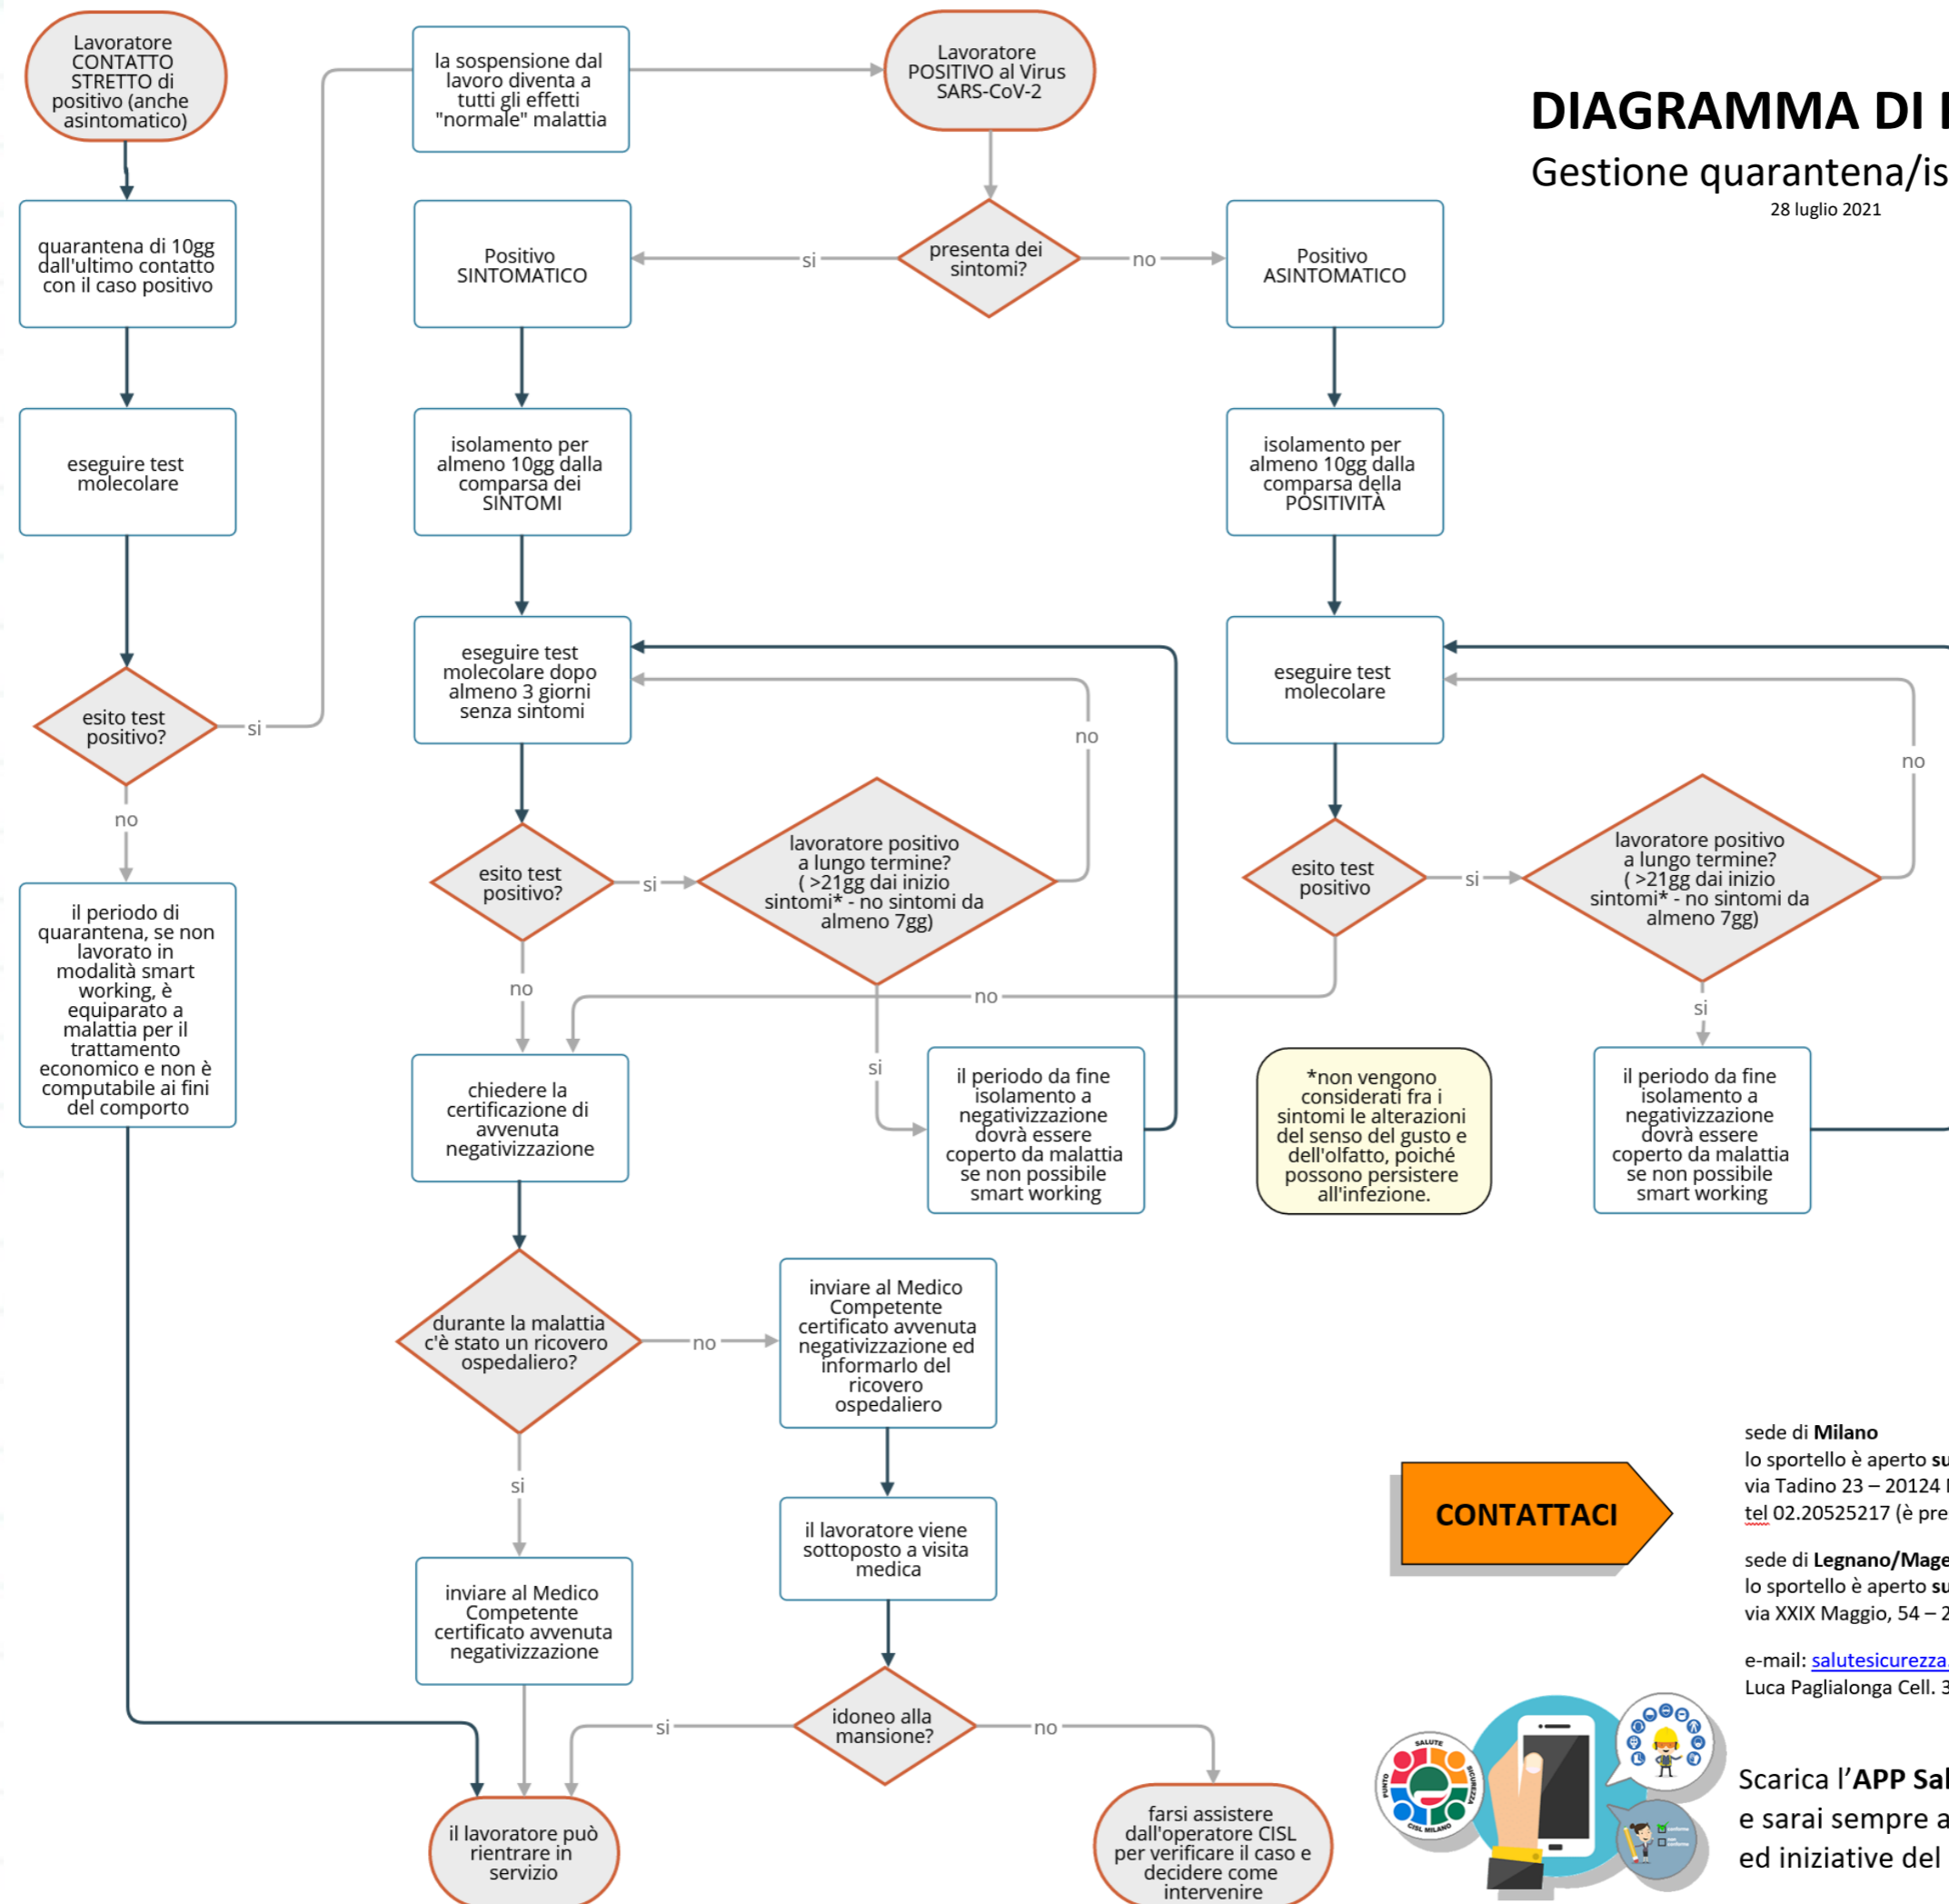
DIAGRAMMA DI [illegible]
Gestione quarantena/is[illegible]
28 luglio 2021

Lavoratore CONTATTO STRETTO di positivo (anche asintomatico)

quarantena di 10gg dall'ultimo contatto con il caso positivo

eseguire test molecolare

esito test positivo?

si

no

il periodo di quarantena, se non lavorato in modalità smart working, è equiparato a malattia per il trattamento economico e non è computabile ai fini del comporto

la sospensione dal lavoro diventa a tutti gli effetti "normale" malattia

Lavoratore POSITIVO al Virus SARS-CoV-2

presenta dei sintomi?

si

no

Positivo SINTOMATICO

isolamento per almeno 10gg dalla comparsa dei SINTOMI

eseguire test molecolare dopo almeno 3 giorni senza sintomi

esito test positivo?

si

lavoratore positivo a lungo termine? ( >21gg dai inizio sintomi* - no sintomi da almeno 7gg)

no

si

il periodo da fine isolamento a negativizzazione dovrà essere coperto da malattia se non possibile smart working

no

chiedere la certificazione di avvenuta negativizzazione

durante la malattia c'è stato un ricovero ospedaliero?

no

inviare al Medico Competente certificato avvenuta negativizzazione ed informarlo del ricovero ospedaliero

si

inviare al Medico Competente certificato avvenuta negativizzazione

il lavoratore viene sottoposto a visita medica

idoneo alla mansione?

si

no

il lavoratore può rientrare in servizio

farsi assistere dall'operatore CISL per verificare il caso e decidere come intervenire

Positivo ASINTOMATICO

isolamento per almeno 10gg dalla comparsa della POSITIVITÀ

eseguire test molecolare

esito test positivo

si

lavoratore positivo a lungo termine? ( >21gg dai inizio sintomi* - no sintomi da almeno 7gg)

no

si

no

il periodo da fine isolamento a negativizzazione dovrà essere coperto da malattia se non possibile smart working

*non vengono considerati fra i sintomi le alterazioni del senso del gusto e dell'olfatto, poiché possono persistere all'infezione.

CONTATTACI

sede di Milano
lo sportello è aperto su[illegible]
via Tadino 23 – 20124 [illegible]
tel 02.20525217 (è pre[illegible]

sede di Legnano/Mage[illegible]
lo sportello è aperto su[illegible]
via XXIX Maggio, 54 – 2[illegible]

e-mail: salutesicurezza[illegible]
Luca Paglialonga Cell. 3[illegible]

SALUTE SICUREZZA PUNTO CISL MILANO

Scarica l'APP Sal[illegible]
e sarai sempre a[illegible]
ed iniziative del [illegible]